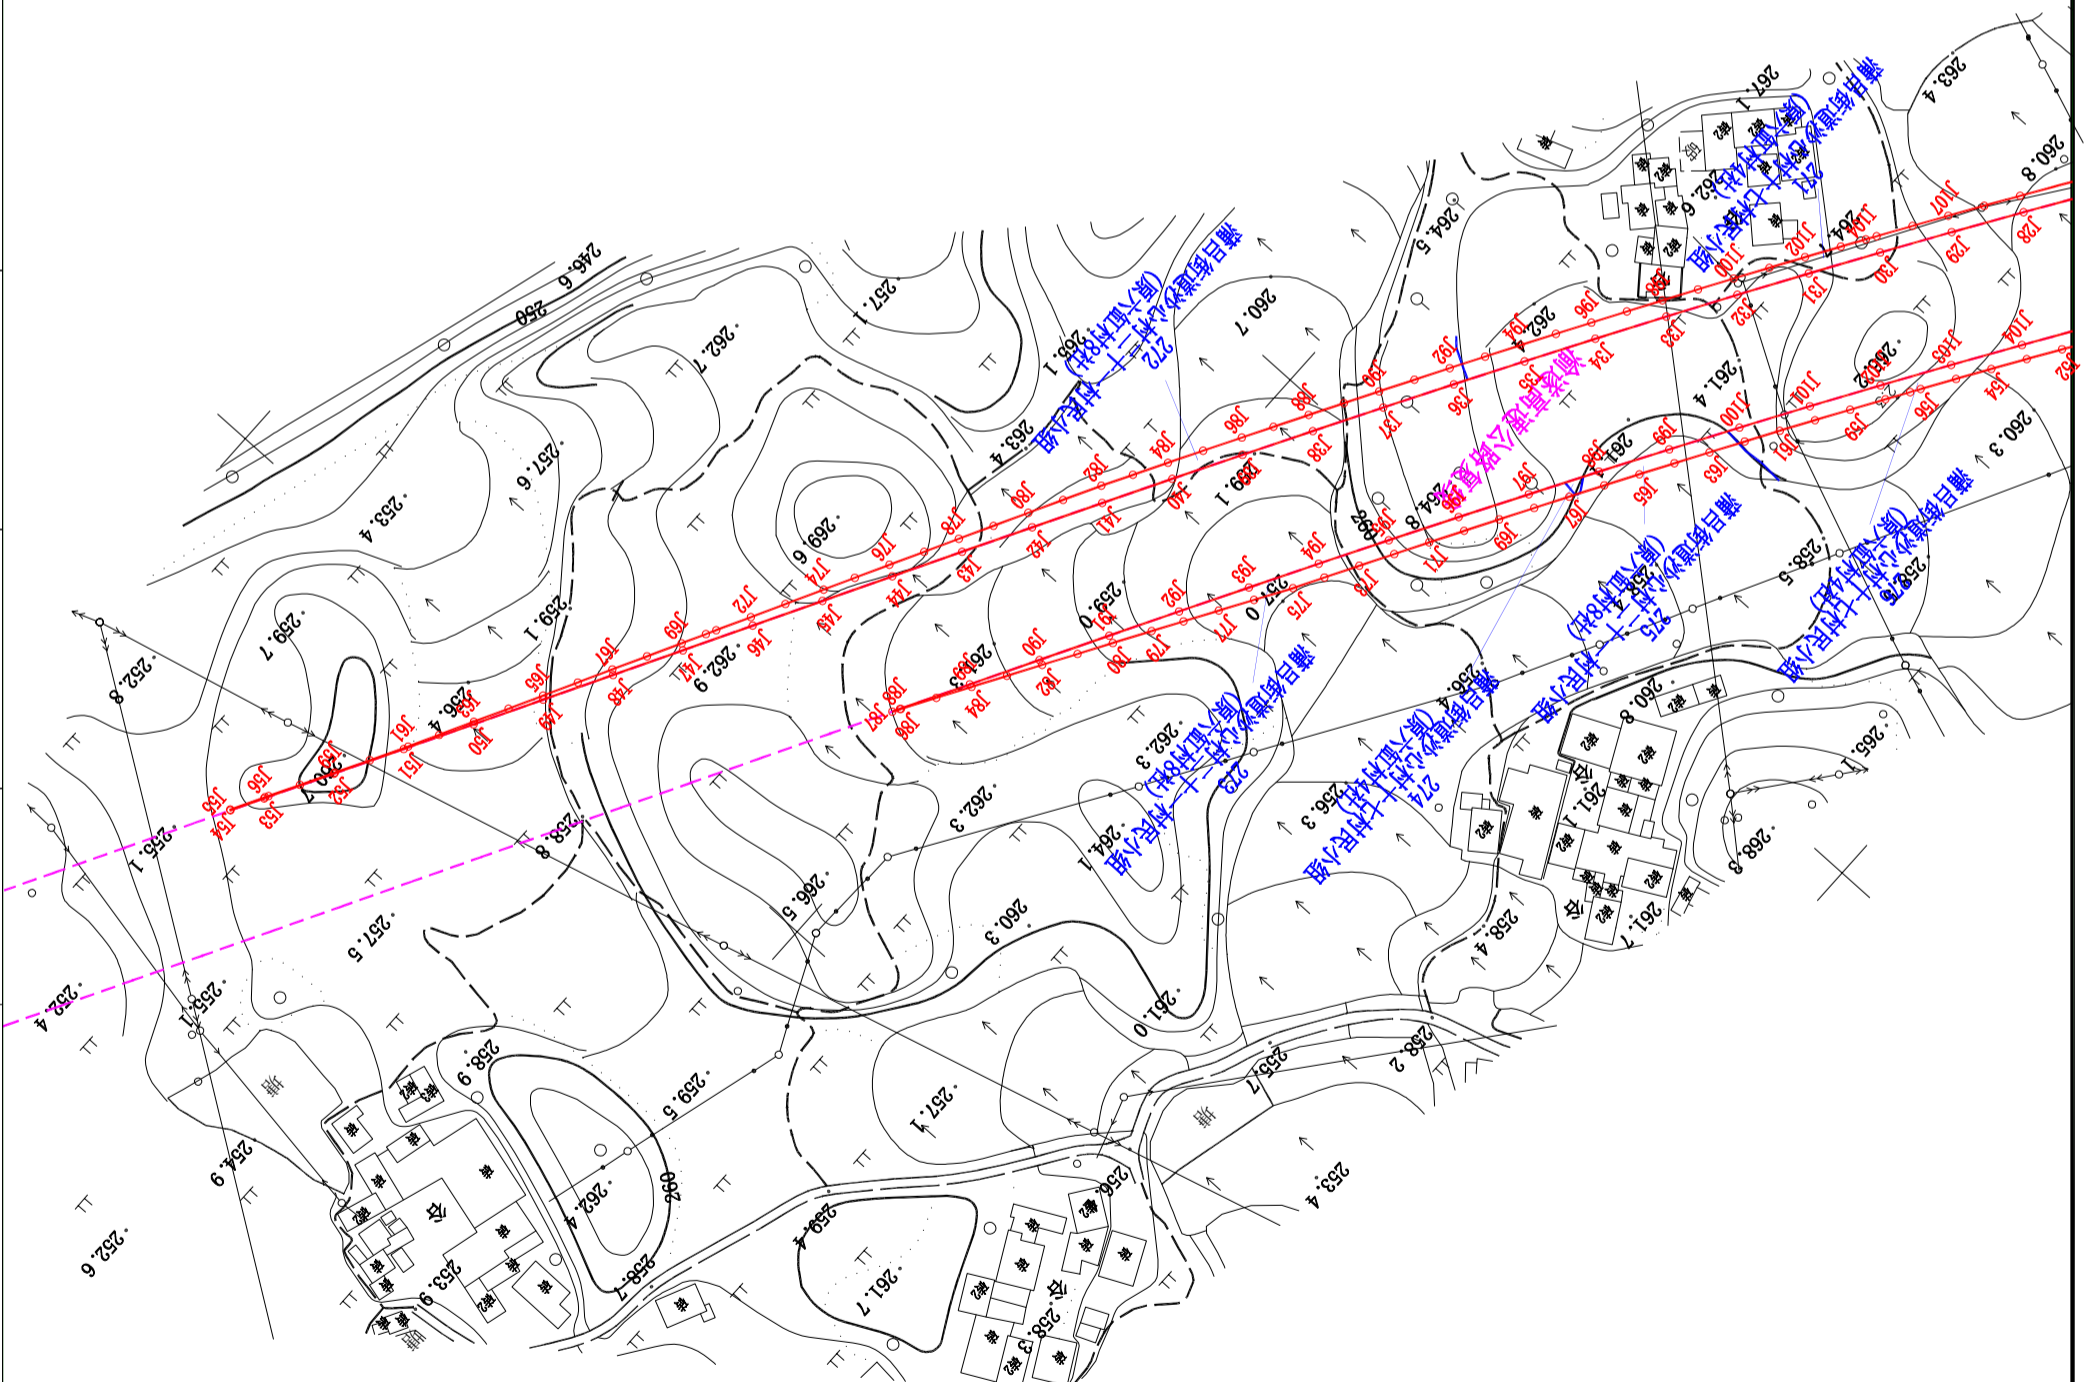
246.6
250
257.1
262.7
253.4
257.6
259.7
252.8
255.1
253.1
252.4
256.4
269.6
263.4
265.1
260.7
264.5
267.1
262.6
264.3
263.4
260.8
262.4
261.4
260.3
261
264.8
256
258.5
258.6
255.4
259.0
262.9
262.3
264.1
266.5
260.3
261.0
257.5
258.9
258.6
259.5
257.1
255.1
258.2
262.4
260
254.9
253.9
252.9
258.7
259.4
261.7
256.4
258.3
253.4
256.3
260.8
261.1
258.4
261.7
265.1
268.3
窦店镇金鸡山村小组（入户）
272 十一村民小组
窦店镇金鸡山村小组（入户）
271 十一村民小组
窦店镇金鸡山村小组（入户）
275 十一村民小组
窦店镇金鸡山村小组（入户）
273 十一村民小组
窦店镇金鸡山村小组（入户）
274 十一村民小组
窦店镇金鸡山村小组（入户）
既有窦店镇公路